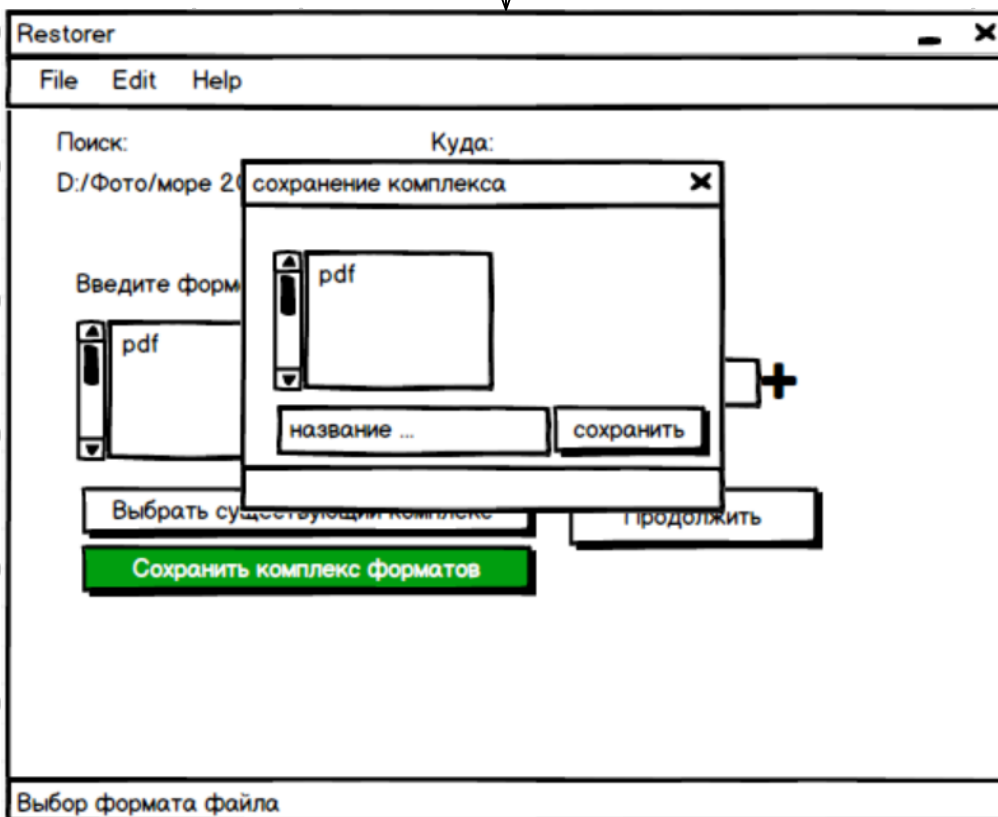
Restorer

File Edit Help

Поиск:

Куда:

D:/Фото/море 2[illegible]

сохранение комплекса

Введите форм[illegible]

pdf

pdf

+

название ...

сохранить

Выбрать су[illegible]

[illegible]продолжить

Сохранить комплекс форматов

Выбор формата файла